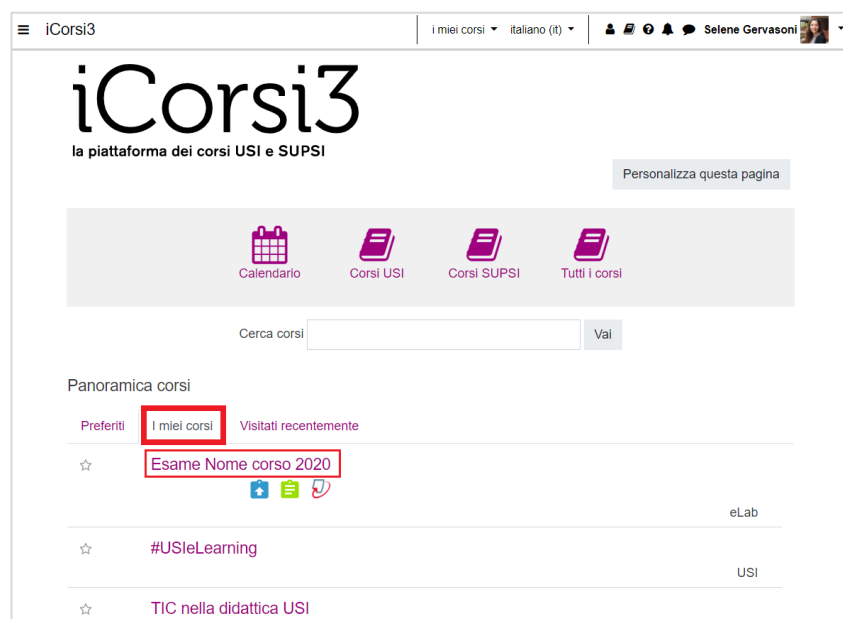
≡ iCorsi3

i miei corsi ▾ italiano (it) ▾

Selene Gervasoni

iCorsi3
la piattaforma dei corsi USI e SUPSI

Personalizza questa pagina

Calendario
Corsi USI
Corsi SUPSI
Tutti i corsi

Cerca corsi
Vai

Panoramica corsi

Preferiti
I miei corsi
Visitati recentemente

☆ Esame Nome corso 2020
eLab

☆ #USIeLearning
USI

☆ TIC nella didattica USI